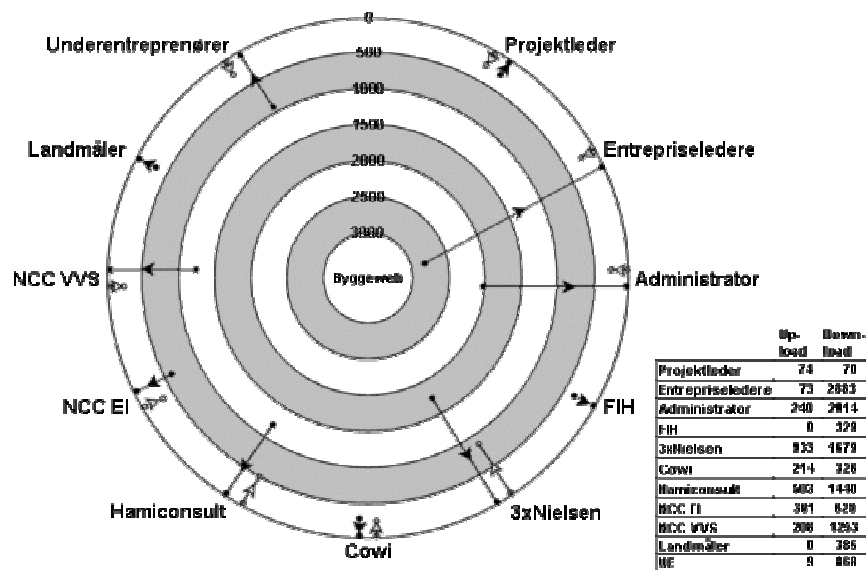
0
500
1000
1500
2000
2500
3000
Byggeweb

Underentreprenører
Projektleder
Landmåler
Entrepriseledere
NCC VVS
Administrator
NCC El
FIH
Hamiconsult
3xNielsen
Cowi

| | Up-load | Down-load |
|---|---|---|
| Projektleder | 74 | 70 |
| Entrepriseledere | 73 | 2083 |
| Administrator | 240 | 2014 |
| FIH | 0 | 320 |
| 3xNielsen | 833 | 1679 |
| Cowi | 214 | 326 |
| Hamiconsult | 503 | 1440 |
| NCC El | 301 | 620 |
| NCC VVS | 200 | 1293 |
| Landmåler | 0 | 385 |
| UE | 9 | 860 |